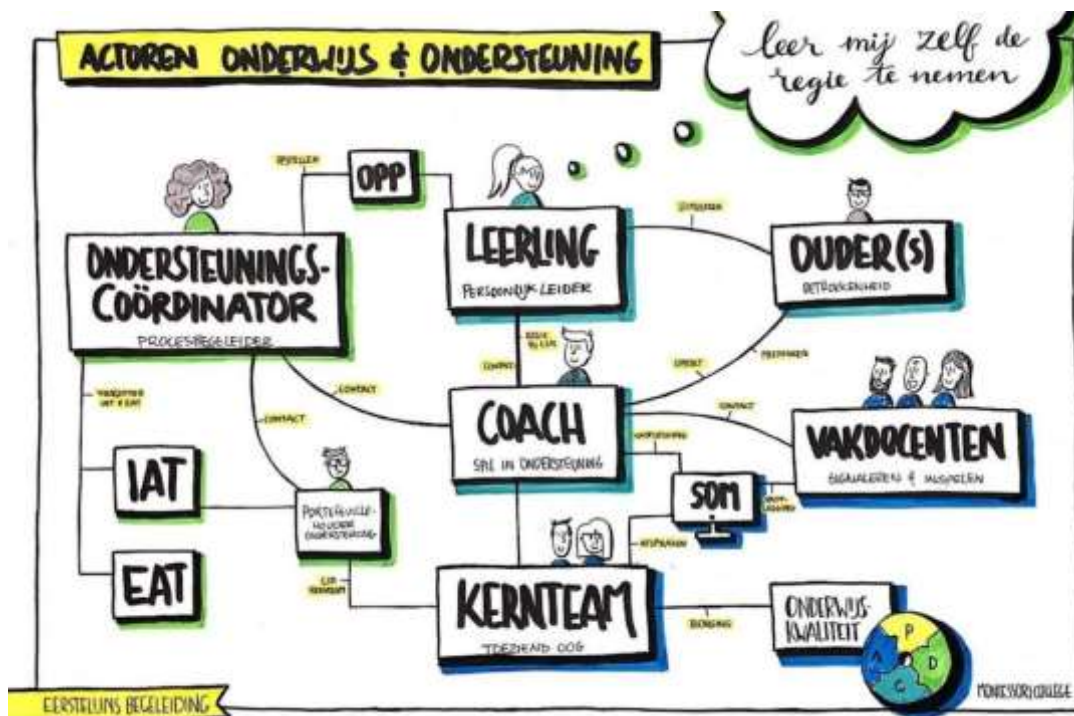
ACTOREN ONDERWIJS & ONDERSTEUNING

leer mij zelf de regie te nemen

OPSTELLEN

OPP

ONDERSTEUNINGS-COÖRDINATOR

PROCESBEGELEIDER

LEERLING

PERSOONLIJK LEIDER

UITDAGEN

OUDER(S)

BETROKKENHEID

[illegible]

CONTACT

CONTACT

CONTACT

CONTACT

PARTNER

CONTACT

COACH

SPIL IN ONDERSTEUNING

VAKDOCENTEN

SIGNALEREN & AANSPELEN

IAT

PORTEFEUILLEHOUDER ONDERSTEUNING

SOM

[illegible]

BESPREKEN

EAT

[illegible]

KERNTEAM

TOEZIEND OOG

BORGING

ONDERWIJSKWALITEIT

P

D

C

A

EERSTELIJNS BEGELEIDING

MONTESSORI COLLEGE